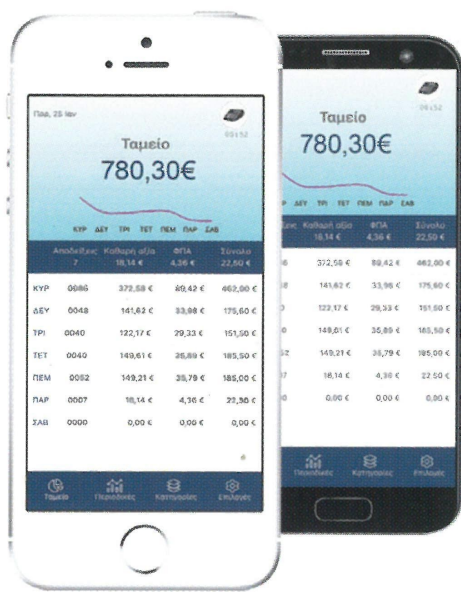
Παρ, 25 Ιαν

09:52

Ταμείο

780,30€

ΚΥΡ ΔΕΥ ΤΡΙ ΤΕΤ ΠΕΜ ΠΑΡ ΣΑΒ

| Αποδείξεις 7 | Καθαρή αξία 18,14 € | ΦΠΑ 4,36 € | Σύνολο 22,50 € |
|---|---|---|---|

| | | | | |
|---|---|---|---|---|
| ΚΥΡ | 0086 | 372,58 € | 89,42 € | 462,00 € |
| ΔΕΥ | 0048 | 141,62 € | 33,98 € | 175,60 € |
| ΤΡΙ | 0040 | 122,17 € | 29,33 € | 151,50 € |
| ΤΕΤ | 0040 | 149,61 € | 35,89 € | 185,50 € |
| ΠΕΜ | 0052 | 149,21 € | 35,79 € | 185,00 € |
| ΠΑΡ | 0007 | 18,14 € | 4,36 € | 22,50 € |
| ΣΑΒ | 0000 | 0,00 € | 0,00 € | 0,00 € |

Ταμείο Περιόδους Κατηγορίες Επιλογές

09:52

Ταμείο

780,30€

ΡΑΡ ΔΕΥ ΤΡΙ ΤΕΤ ΠΕΜ ΠΑΡ ΣΑΒ

| Καθαρή αξία 18,14 € | ΦΠΑ 4,36 € | Σύνολο 22,50 € |
|---|---|---|
| 372,58 € | 89,42 € | 462,00 € |
| 141,62 € | 33,98 € | 175,60 € |
| 122,17 € | 29,33 € | 151,50 € |
| 149,61 € | 35,89 € | 185,50 € |
| 149,21 € | 35,79 € | 185,00 € |
| 18,14 € | 4,36 € | 22,50 € |
| 0,00 € | 0,00 € | 0,00 € |

Περιόδους Κατηγορίες Επιλογές